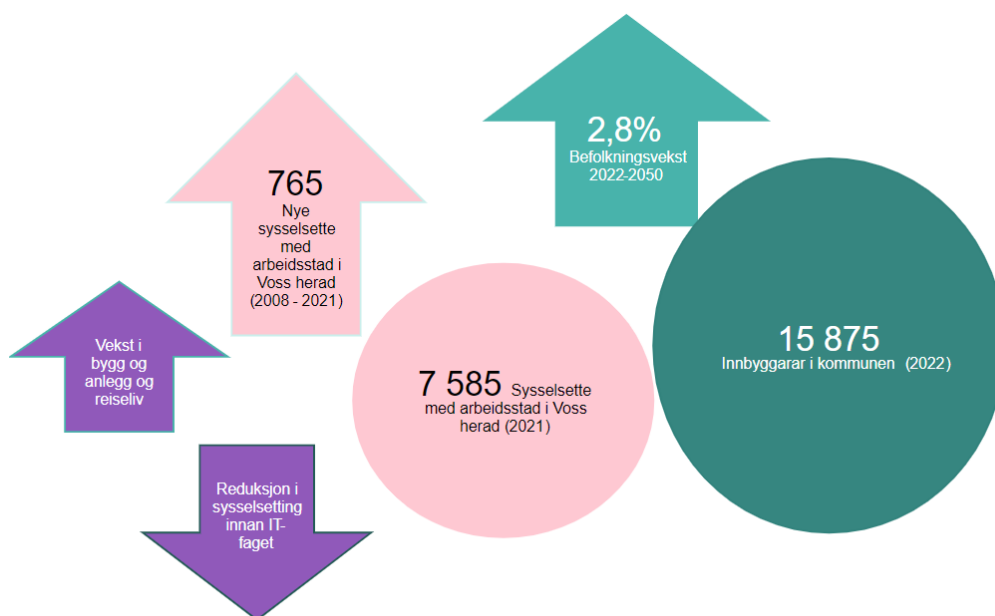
2,8%
Befolkningsvekst
2022-2050

765
Nye sysselsette med arbeidsstad i Voss herad
(2008 - 2021)

Vekst i bygg og anlegg og reiseliv

7 585 Sysselsette med arbeidsstad i Voss herad (2021)

15 875
Innbyggarar i kommunen (2022)

Reduksjon i sysselsetting innan IT-faget